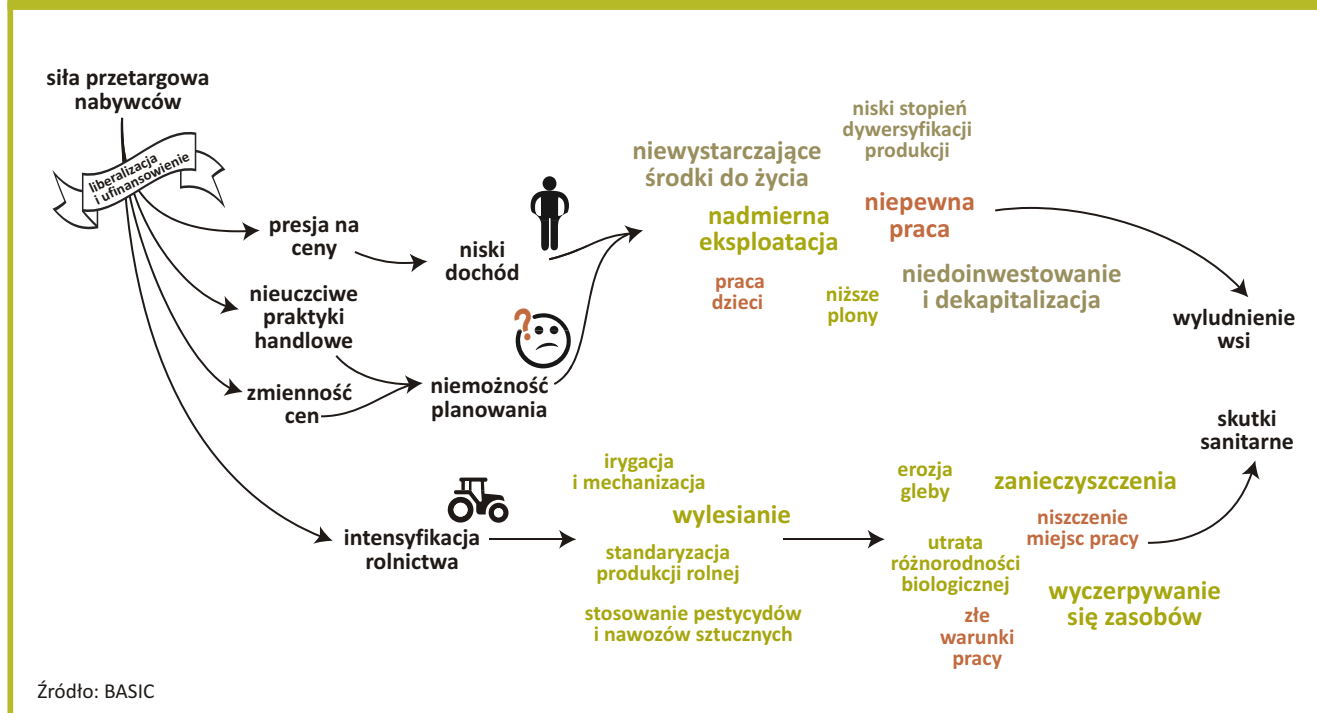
siła przetargowa nabywców

liberalizacja i ufinansowienie

presja na ceny

nieuczciwe praktyki handlowe

zmienność cen

niski dochód

niemożność planowania

niewystarczające środki do życia

nadmierna eksploatacja

praca dzieci

niższe plony

niski stopień dywersyfikacji produkcji

niepewna praca

niedoinwestowanie i dekapitalizacja

wyludnienie wsi

intensyfikacja rolnictwa

irygacja i mechanizacja

wylesianie

standaryzacja produkcji rolnej

stosowanie pestycydów i nawozów sztucznych

erozja gleby

utrata różnorodności biologicznej

złe warunki pracy

zanieczyszczenia

niszczenie miejsc pracy

wyczerpywanie się zasobów

skutki sanitarne

Źródło: BASIC